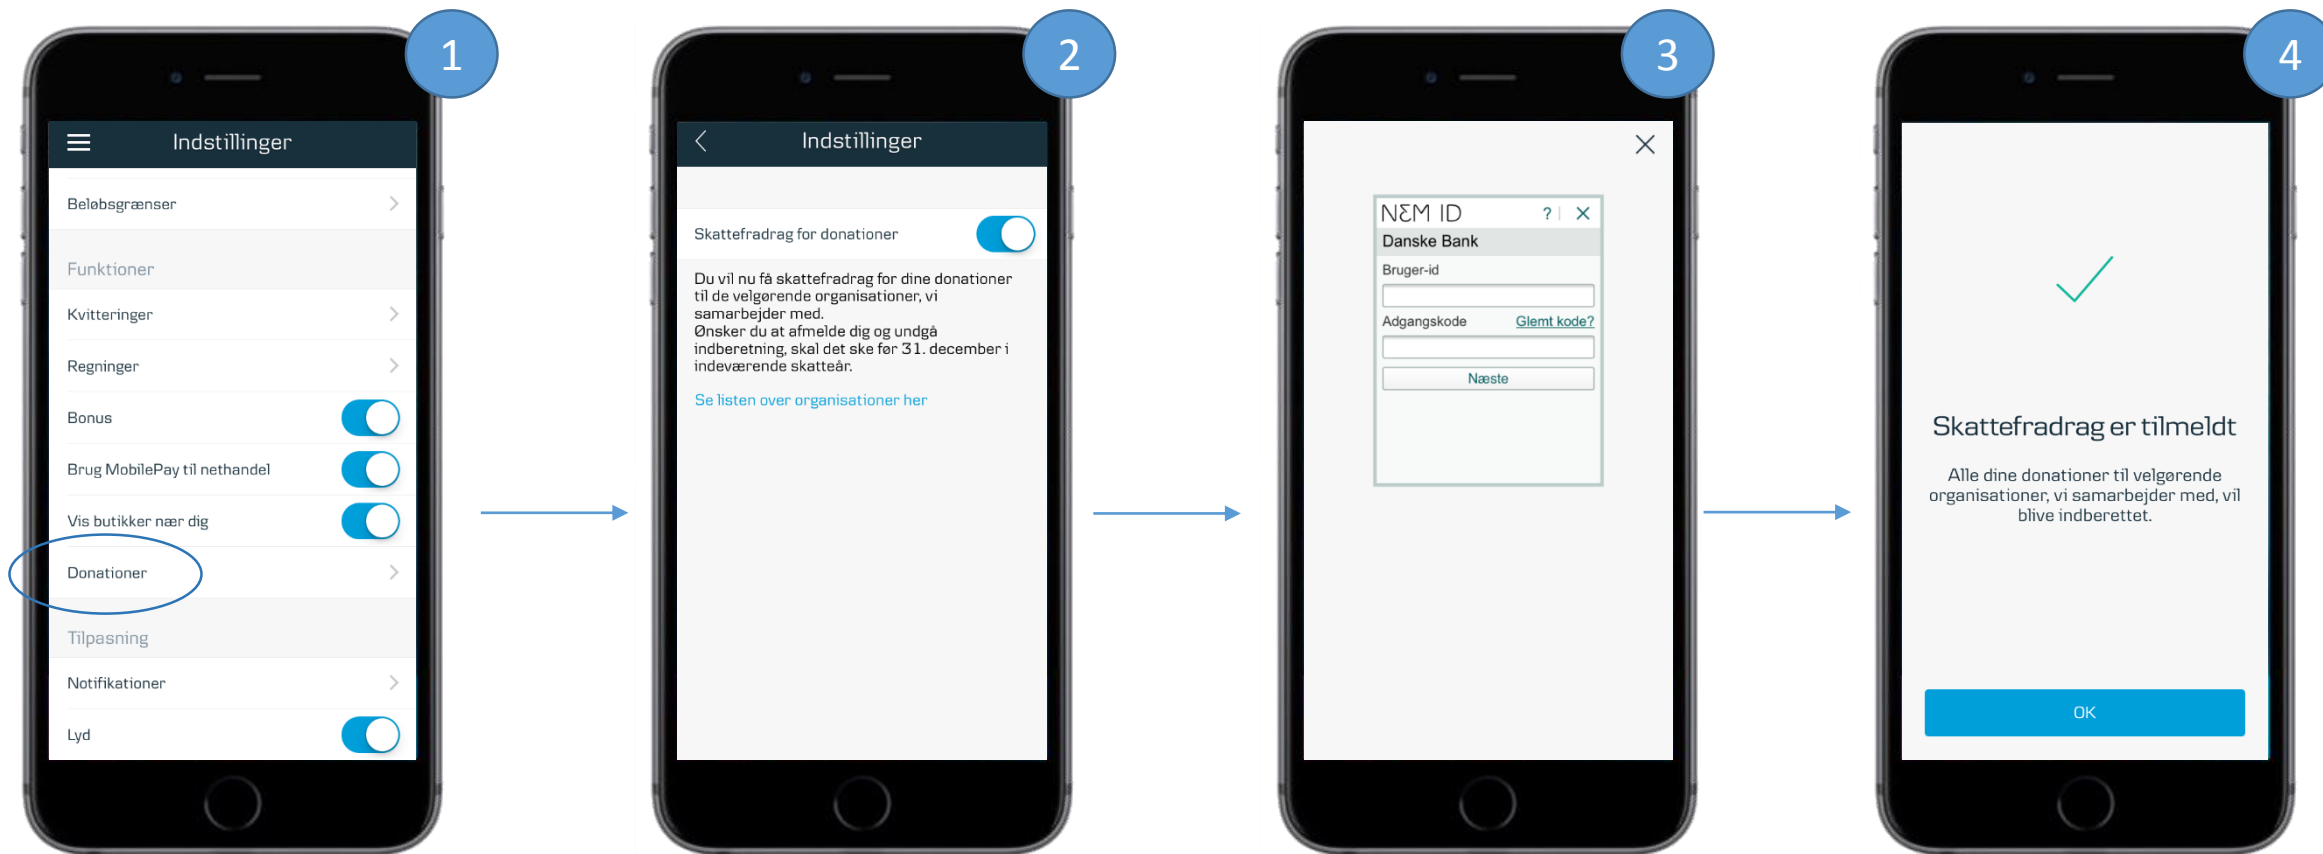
1

Indstillinger

Beløbsgrænser

Funktioner

Kvitteringer

Regninger

Bonus

Brug MobilePay til nethandel

Vis butikker nær dig

Donationer

Tilpasning

Notifikationer

Lyd

2

Indstillinger

Skattefradrag for donationer

Du vil nu få skattefradrag for dine donationer til de velgørende organisationer, vi samarbejder med.
Ønsker du at afmelde dig og undgå indberetning, skal det ske før 31. december i indeværende skatteår.

Se listen over organisationer her

3

NEM ID ? ✕
Danske Bank
Bruger-id
Adgangskode Glemt kode?
Næste

4

Skattefradrag er tilmeldt

Alle dine donationer til velgørende organisationer, vi samarbejder med, vil blive indberettet.

OK